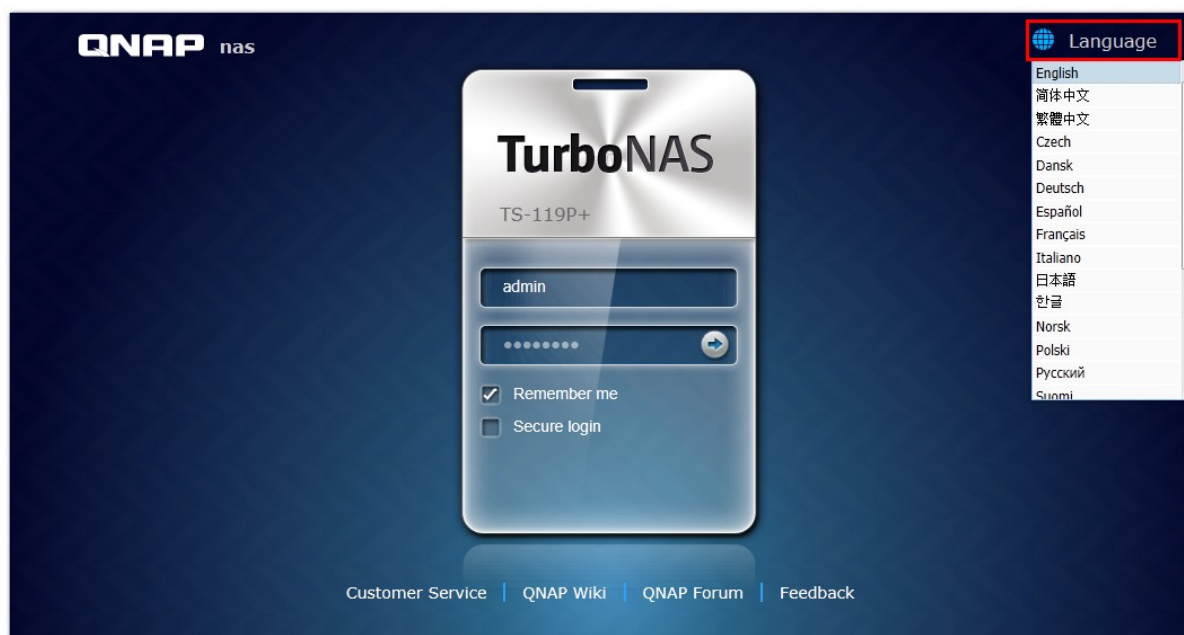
QNAP nas

Language

English
简体中文
繁體中文
Czech
Dansk
Deutsch
Español
Français
Italiano
日本語
한글
Norsk
Polski
Русский
Suomi

TurboNAS

TS-119P+

admin

••••••••

Remember me

Secure login

Customer Service | QNAP Wiki | QNAP Forum | Feedback